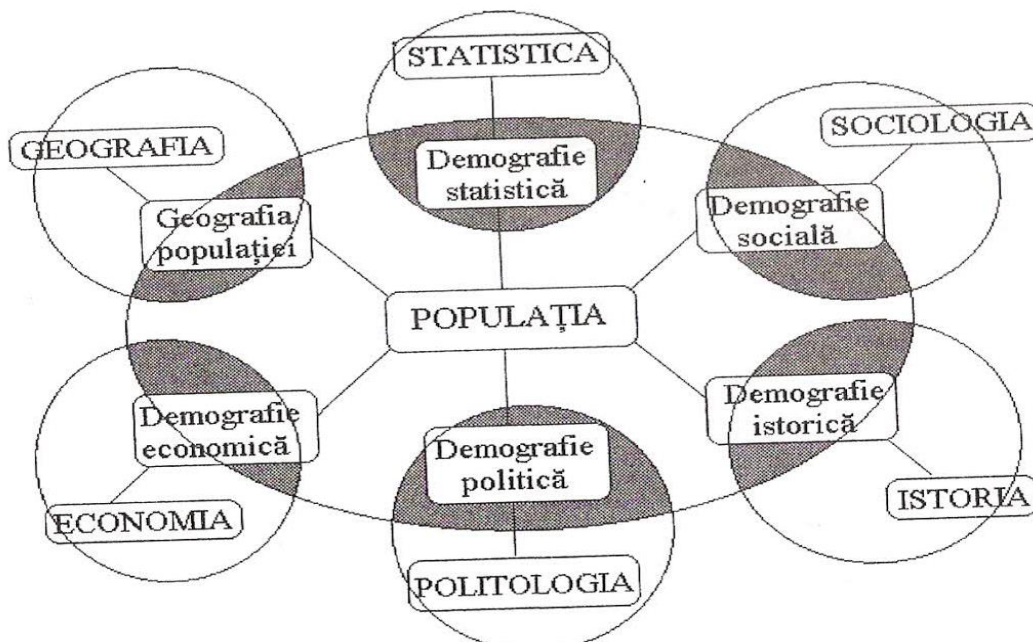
STATISTICA

GEOGRAFIA

SOCIOLOGIA

Demografie statistică

Geografia populației

Demografie socială

POPULAȚIA

Demografie economică

Demografie politică

Demografie istorică

ECONOMIA

ISTORIA

POLITOLOGIA